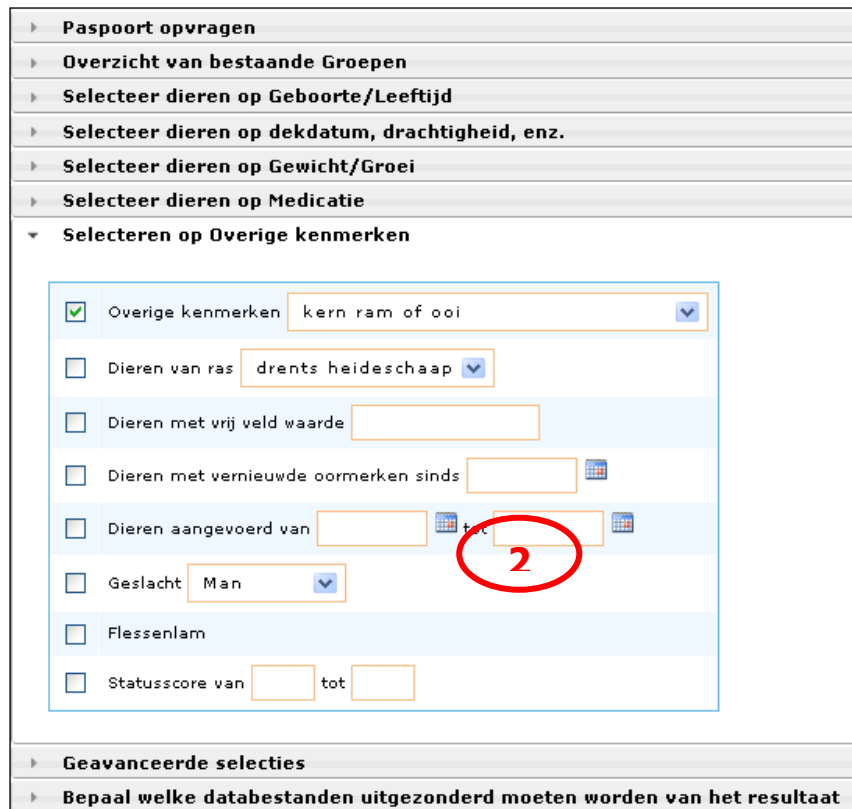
Paspoort opvragen

Overzicht van bestaande Groepen

Selecteer dieren op Geboorte/Leeftijd

Selecteer dieren op dekdatum, drachtigheid, enz.

Selecteer dieren op Gewicht/Groei

Selecteer dieren op Medicatie

Selecteren op Overige kenmerken

Overige kenmerken kern ram of ooi

Dieren van ras drents heideschaap

Dieren met vrij veld waarde

Dieren met vernieuwde oormerken sinds

Dieren aangevoerd van tot

2

Geslacht Man

Flessenlam

Statusscore van tot

Geavanceerde selecties

Bepaal welke databestanden uitgezonderd moeten worden van het resultaat